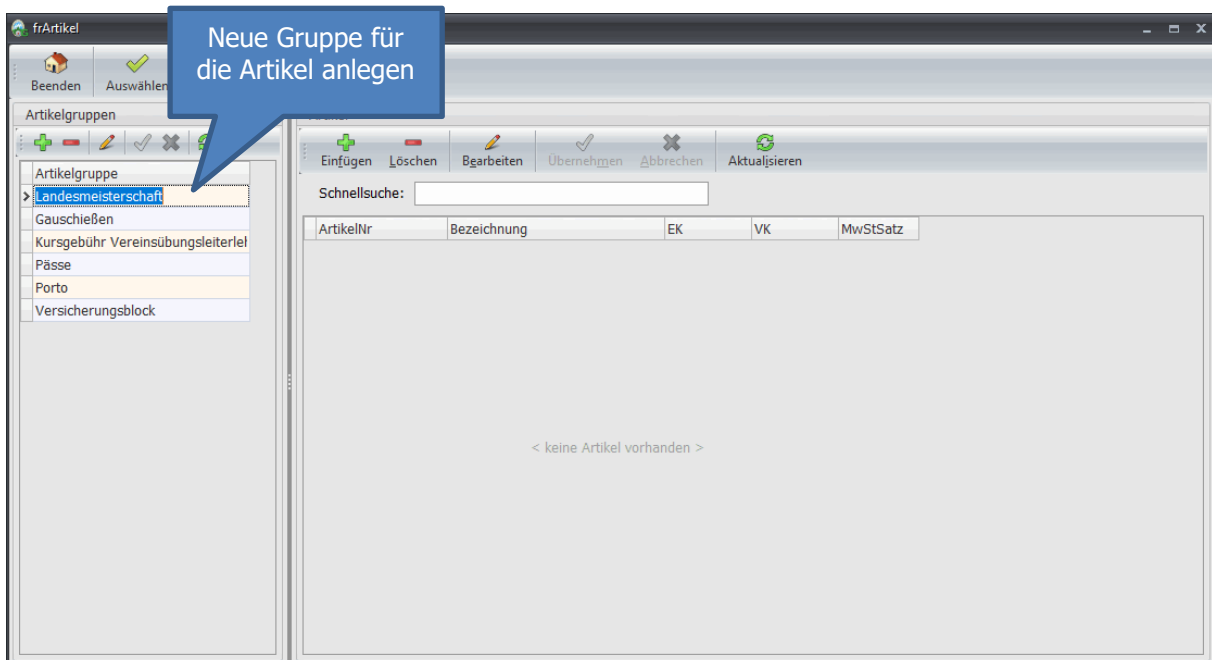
frArtikel

Neue Gruppe für die Artikel anlegen

Beenden Auswählen

Artikelgruppen

| Artikelgruppe |
|---|
| Landesmeisterschaft |
| Gauschießen |
| Kursgebühr Vereinsübungsleiterlel |
| Pässe |
| Porto |
| Versicherungsblock |

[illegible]

Einfügen Löschen Bearbeiten Übernehmen Abbrechen Aktualisieren

Schnellsuche:

| ArtikelNr | Bezeichnung | EK | VK | MwStSatz |
|---|---|---|---|---|

< keine Artikel vorhanden >